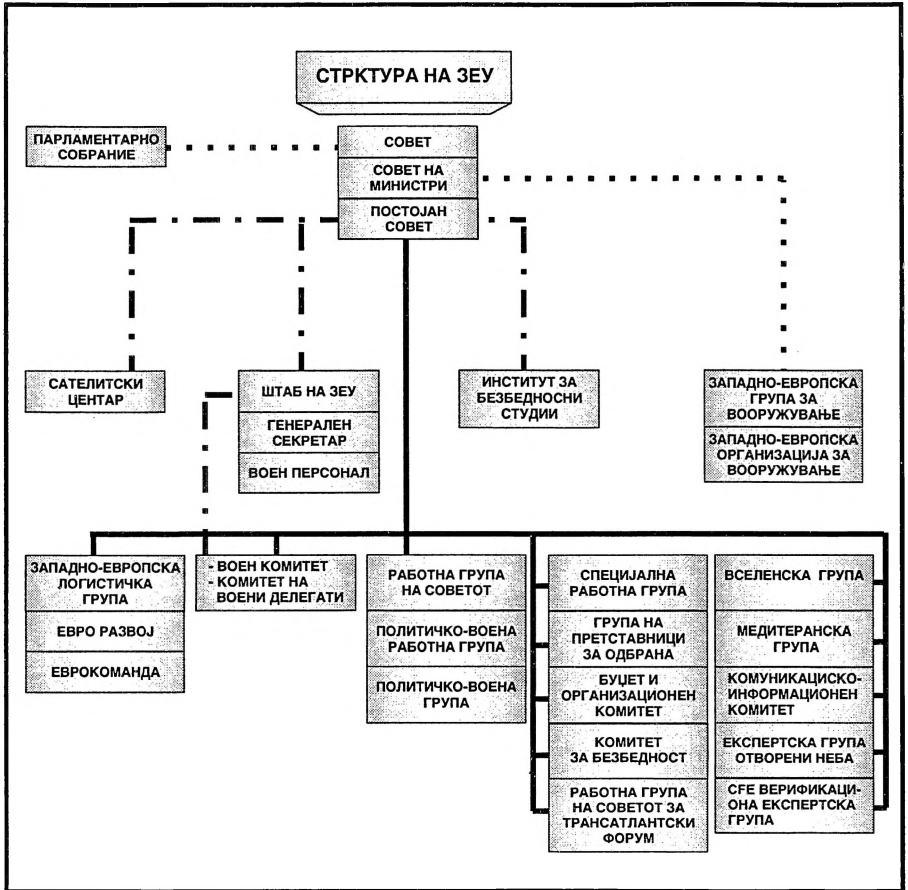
СТРКТУРА НА ЗЕУ

ПАРЛАМЕНТАРНО СОБРАНИЕ

СОВЕТ

СОВЕТ НА МИНИСТРИ

ПОСТОЈАН СОВЕТ

САТЕЛИТСКИ ЦЕНТАР

ШТАБ НА ЗЕУ

ГЕНЕРАЛЕН СЕКРЕТАР

ВОЕН ПЕРСОНАЛ

ИНСТИТУТ ЗА БЕЗБЕДНОСНИ СТУДИИ

ЗАПАДНО-ЕВРОПСКА ГРУПА ЗА ВООРУЖУВАЊЕ

ЗАПАДНО-ЕВРОПСКА ОРГАНИЗАЦИЈА ЗА ВООРУЖУВАЊЕ

ЗАПАДНО-ЕВРОПСКА ЛОГИСТИЧКА ГРУПА

ЕВРО РАЗВОЈ

ЕВРОКОМАНДА

- ВОЕН КОМИТЕТ
- КОМИТЕТ НА ВОЕНИ ДЕЛЕГАТИ

РАБОТНА ГРУПА НА СОВЕТОТ

ПОЛИТИЧКО-ВОЕНА РАБОТНА ГРУПА

ПОЛИТИЧКО-ВОЕНА ГРУПА

СПЕЦИЈАЛНА РАБОТНА ГРУПА

ГРУПА НА ПРЕТСТАВНИЦИ ЗА ОДБРАНА

БУЏЕТ И ОРГАНИЗАЦИОНЕН КОМИТЕТ

КОМИТЕТ ЗА БЕЗБЕДНОСТ

РАБОТНА ГРУПА НА СОВЕТОТ ЗА ТРАНСАТЛАНТСКИ ФОРУМ

ВСЕЛЕНСКА ГРУПА

МЕДИТЕРАНСКА ГРУПА

КОМУНИКАЦИСКО-ИНФОРМАЦИОНЕН КОМИТЕТ

ЕКСПЕРТСКА ГРУПА ОТВОРЕНИ НЕБА

CFE ВЕРИФИКАЦИОНА ЕКСПЕРТСКА ГРУПА